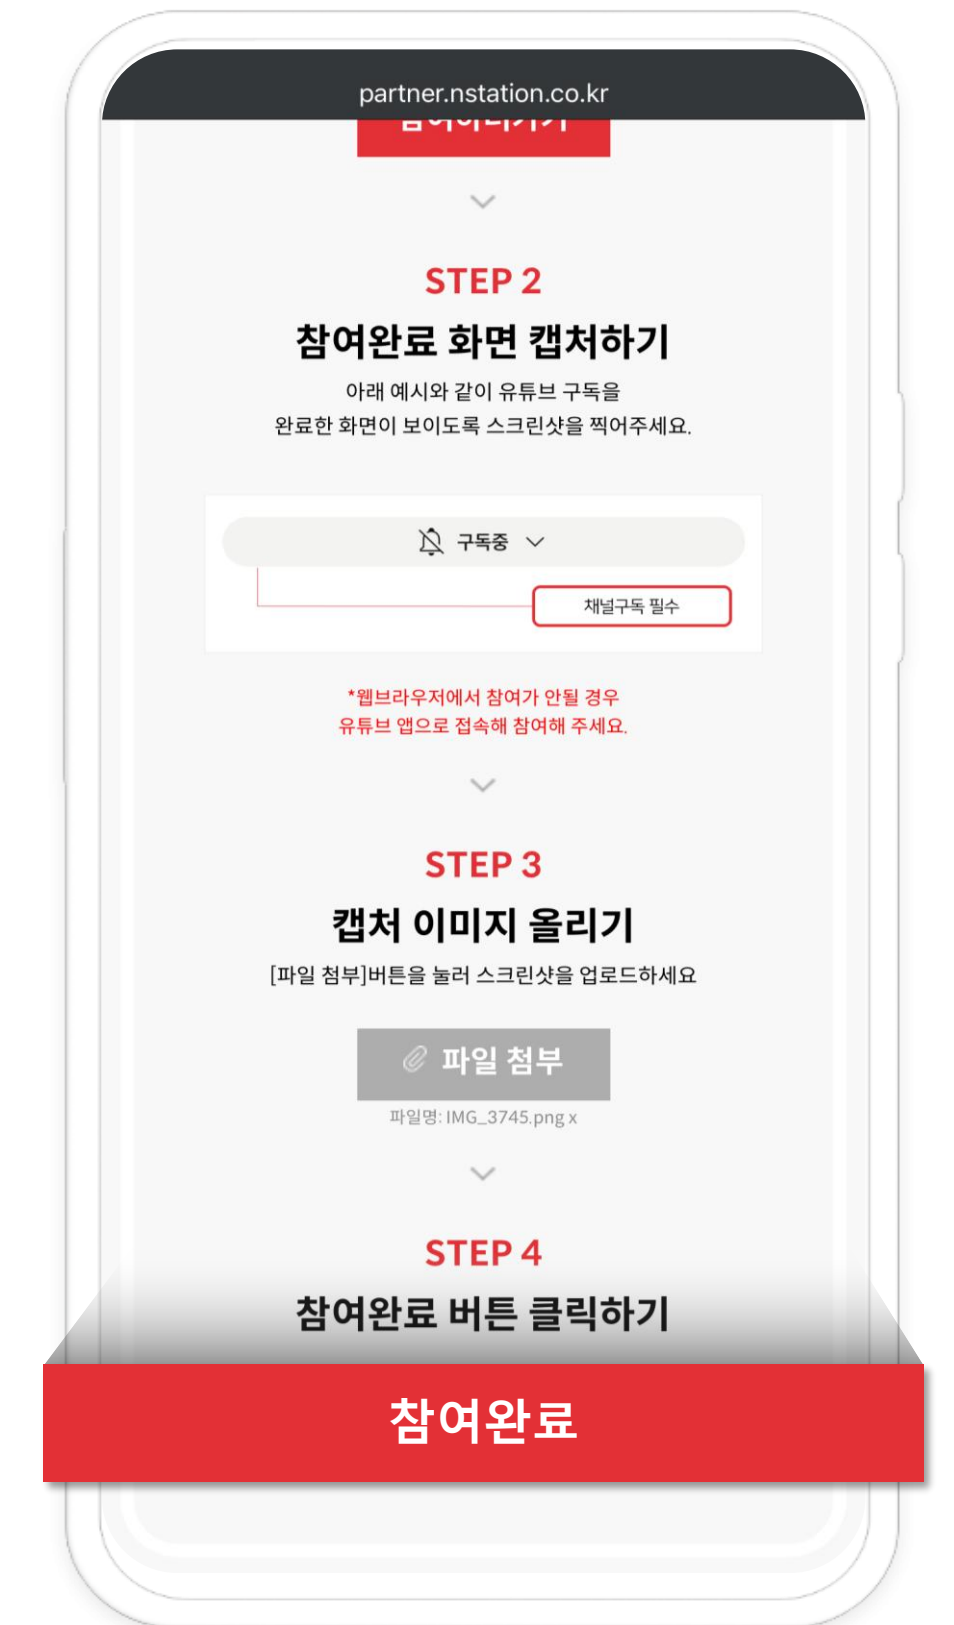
partner.nstation.co.kr

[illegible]

STEP 2

참여완료 화면 캡처하기

아래 예시와 같이 유튜브 구독을 완료한 화면이 보이도록 스크린샷을 찍어주세요.

구독중

채널구독 필수

*웹브라우저에서 참여가 안될 경우 유튜브 앱으로 접속해 참여해 주세요.

STEP 3

캡처 이미지 올리기

[파일 첨부]버튼을 눌러 스크린샷을 업로드하세요

파일 첨부

파일명: IMG_3745.png x

STEP 4

참여완료 버튼 클릭하기

참여완료